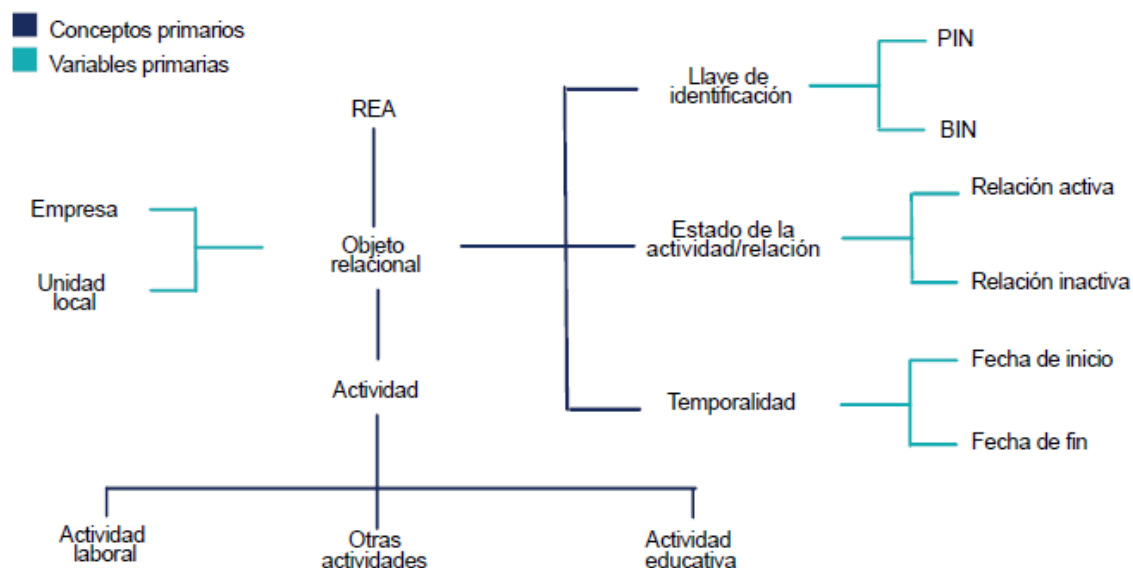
Conceptos primarios
Variables primarias

REA

Empresa

Unidad local

Objeto relacional

Actividad

Actividad laboral

Otras actividades

Actividad educativa

Llave de identificación

PIN

BIN

Estado de la actividad/relación

Relación activa

Relación inactiva

Temporalidad

Fecha de inicio

Fecha de fin